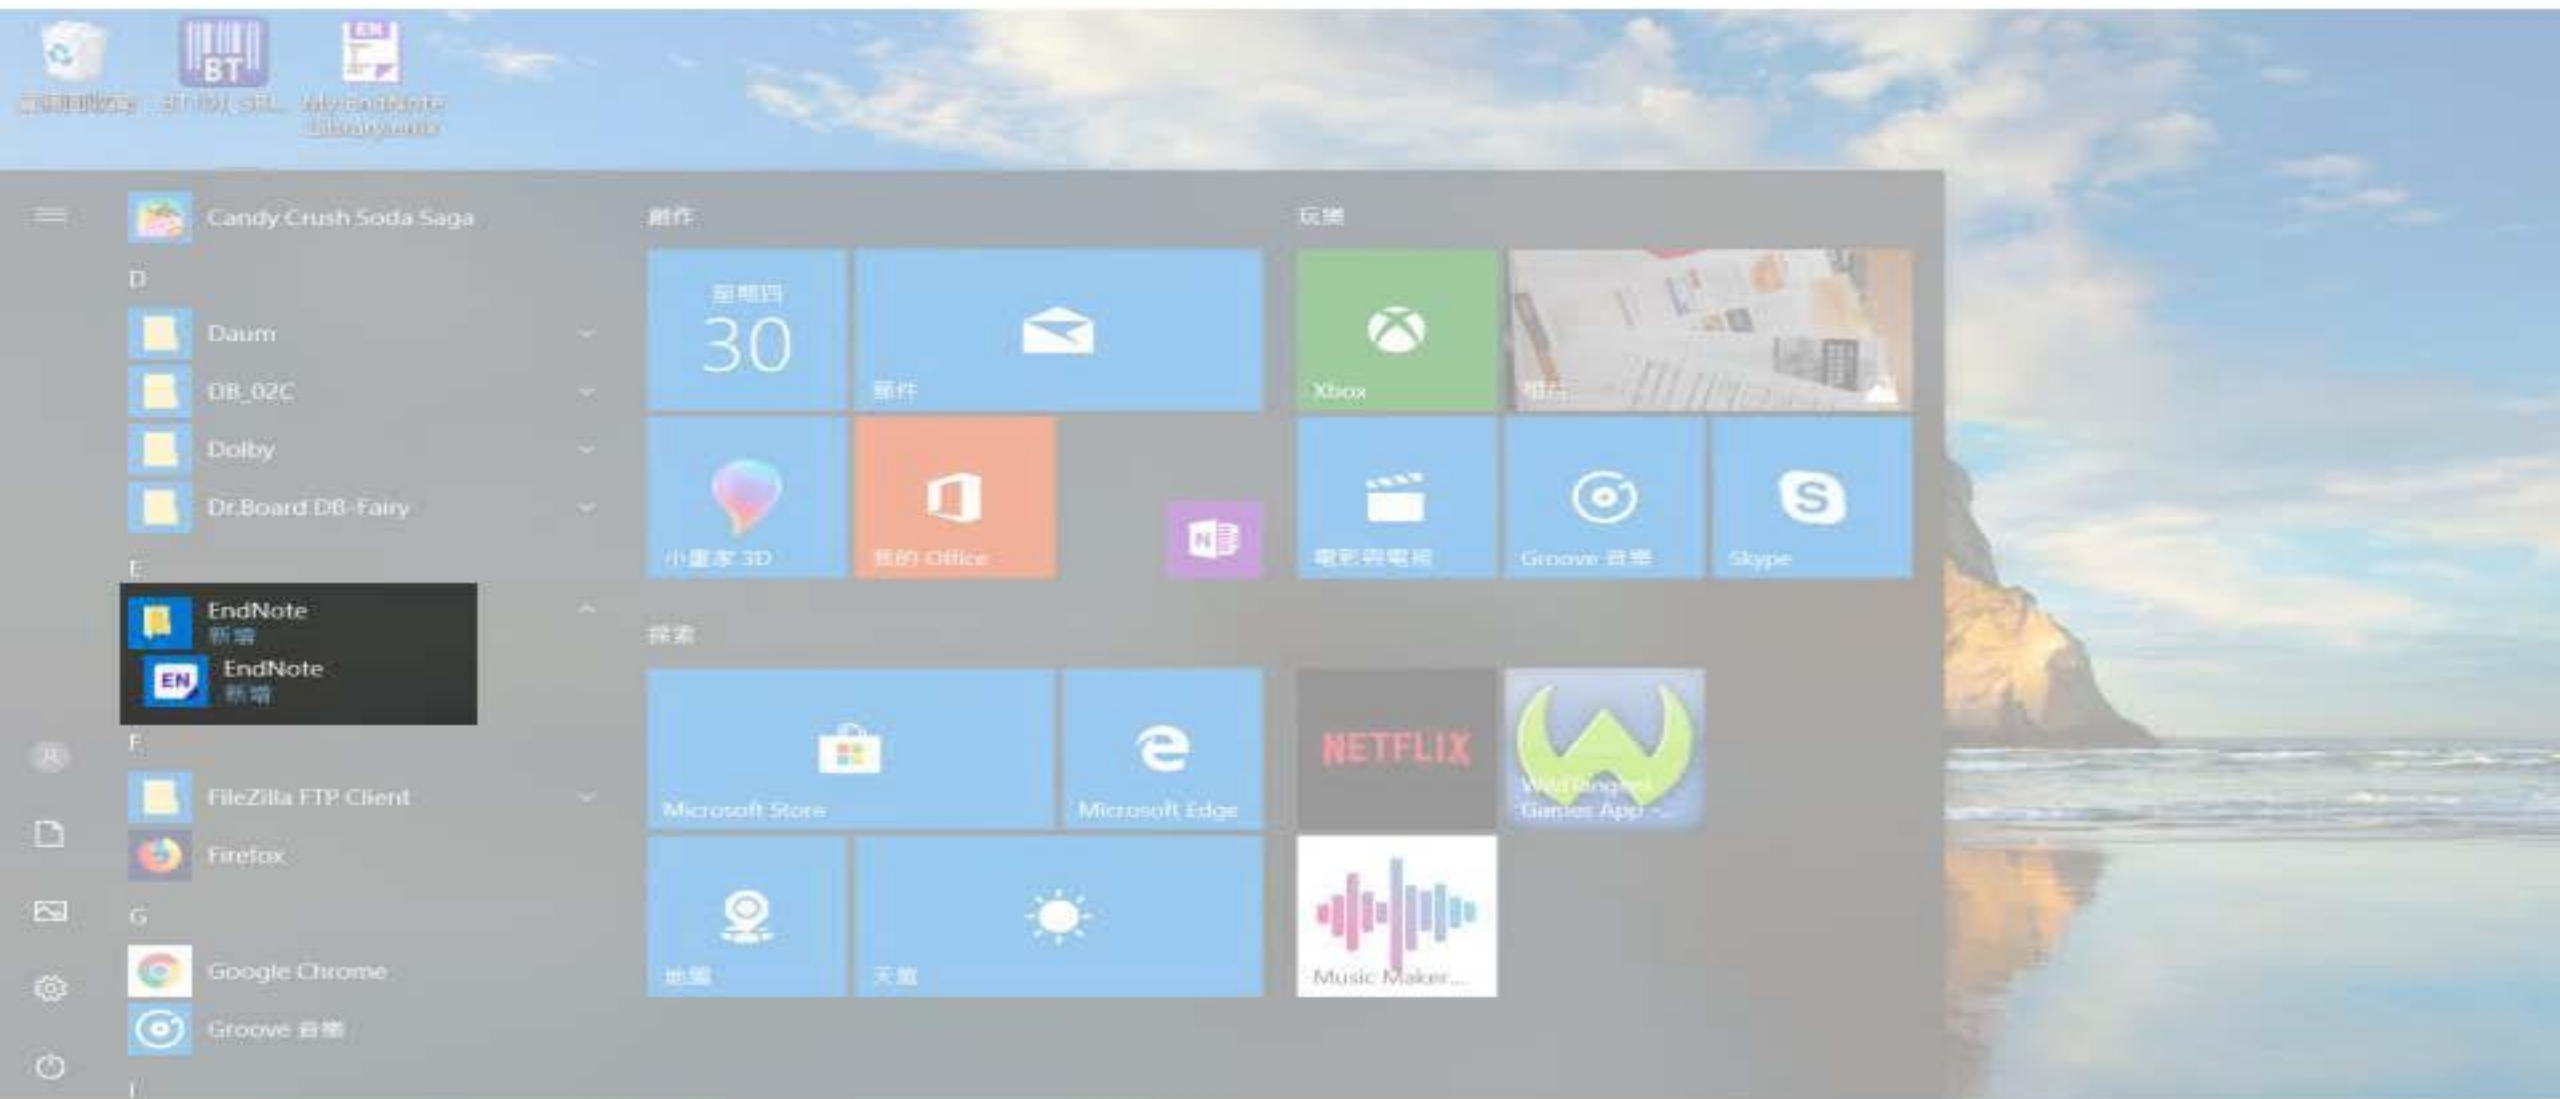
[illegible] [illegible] My EndNote Library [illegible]

Candy Crush Soda Saga
D
Daum
DB_02C
Dolby
Dr.Board DB-Fairy
E
EndNote
新增
EndNote
新增
F
FileZilla FTP Client
Firefox
G
Google Chrome
Groove 音樂

創作
星期四
30
郵件
小畫家 3D
我的 Office
探索
Microsoft Store
Microsoft Edge
地圖
天氣

玩樂
Xbox
相片
電影與電視
Groove 音樂
Skype
NETFLIX
WildTangent Games App ...
Music Maker...